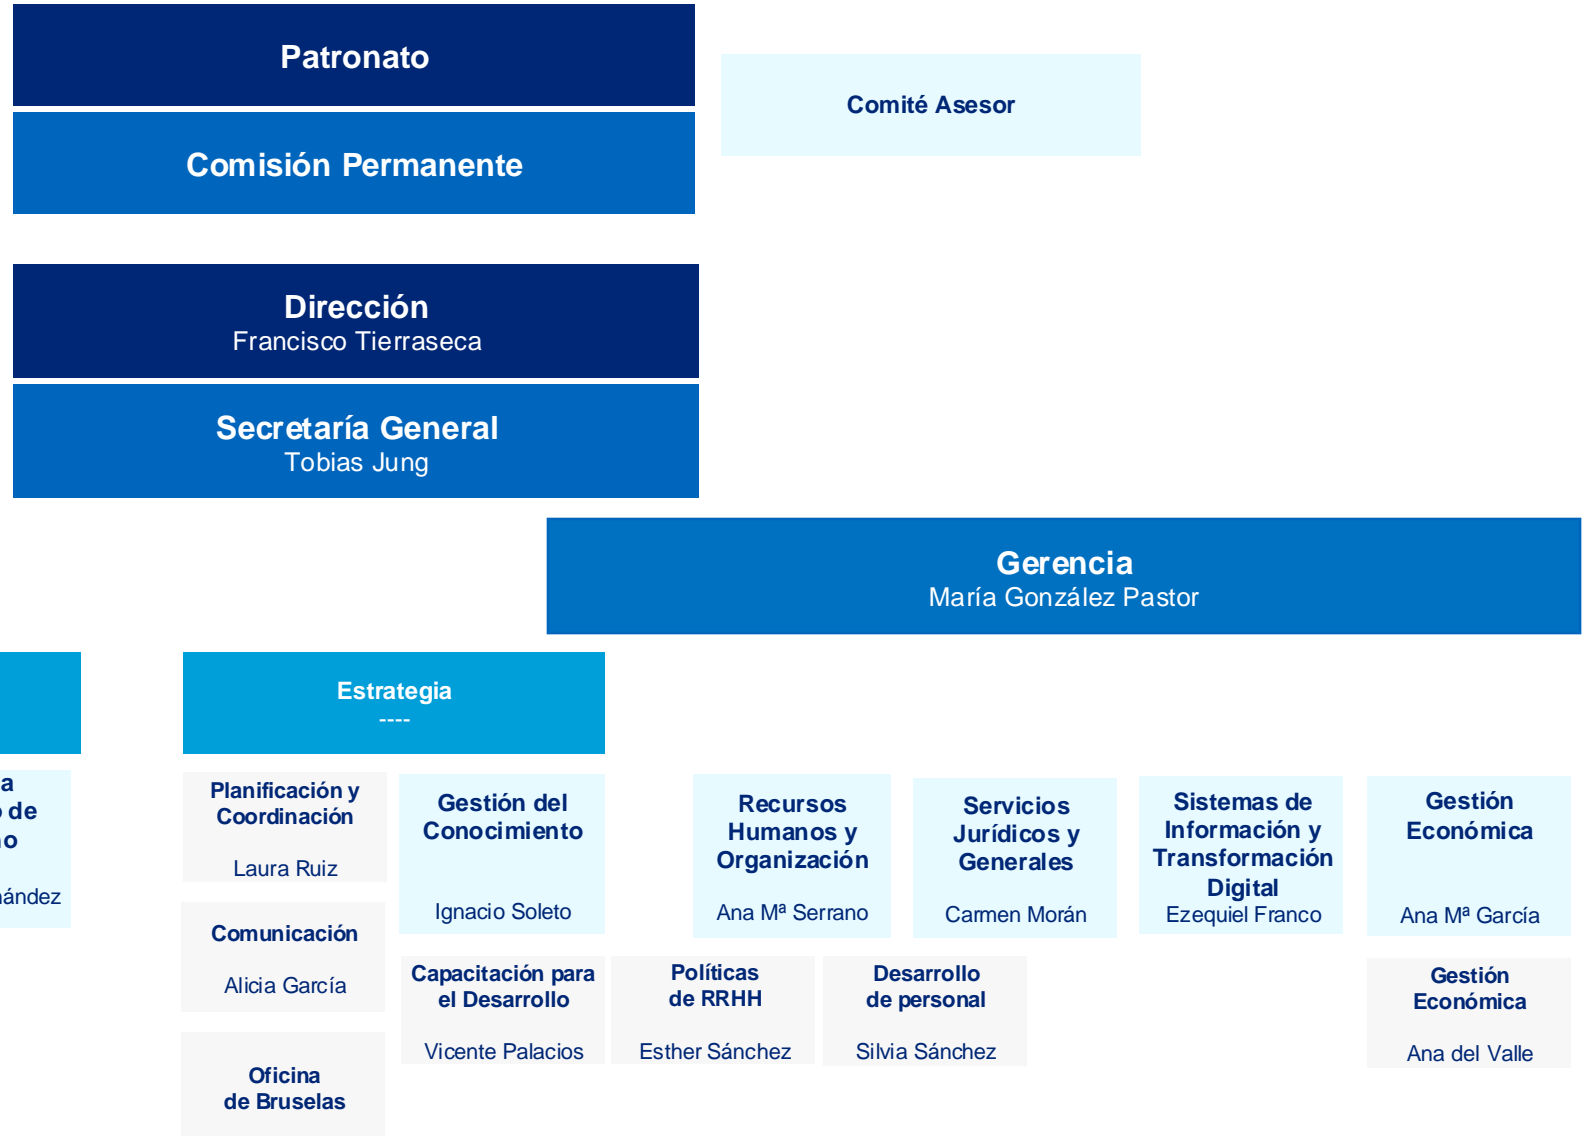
Patronato

Comisión Permanente

Comité Asesor

Dirección
Francisco Tierraseca

Secretaría General
Tobias Jung

Gerencia
María González Pastor

Estrategia
----

a
de
o
ández

Planificación y Coordinación
Laura Ruiz

Comunicación
Alicia García

Oficina de Bruselas

Gestión del Conocimiento
Ignacio Soleto

Capacitación para el Desarrollo
Vicente Palacios

Políticas de RRHH
Esther Sánchez

Recursos Humanos y Organización
Ana Mª Serrano

Desarrollo de personal
Silvia Sánchez

Servicios Jurídicos y Generales
Carmen Morán

Sistemas de Información y Transformación Digital
Ezequiel Franco

Gestión Económica
Ana Mª García

Gestión Económica
Ana del Valle